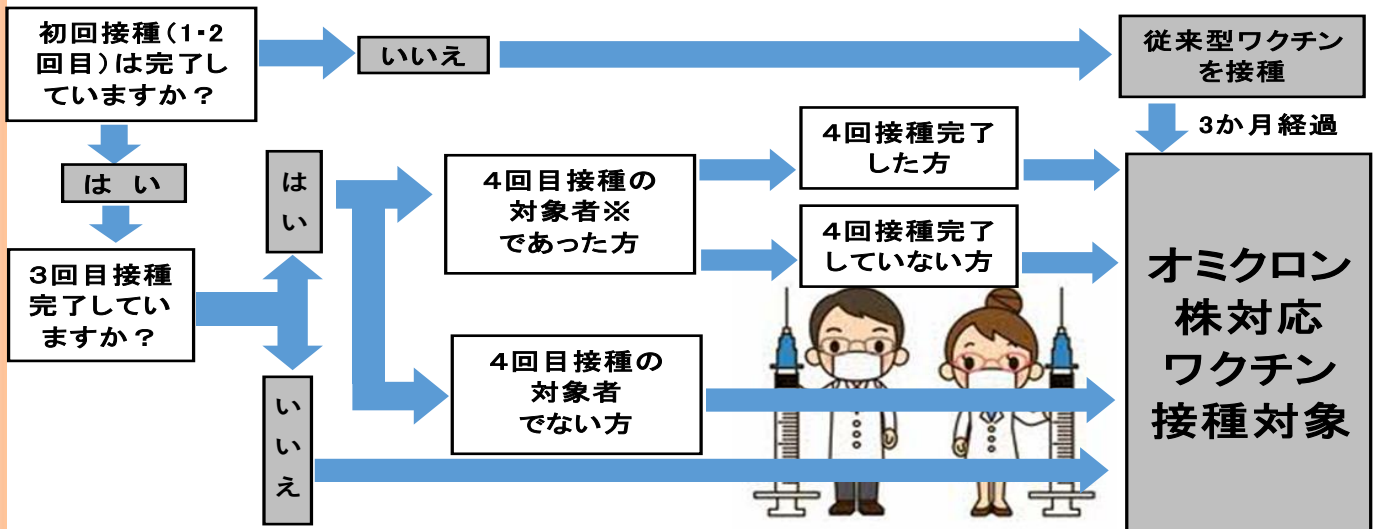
初回接種（1･2回目）は完了していますか？

いいえ

従来型ワクチンを接種

3か月経過

はい

3回目接種完了していますか？

はい

4回目接種の対象者※であった方

4回接種完了した方

4回接種完了していない方

いいえ

4回目接種の対象者でない方

オミクロン株対応ワクチン接種対象